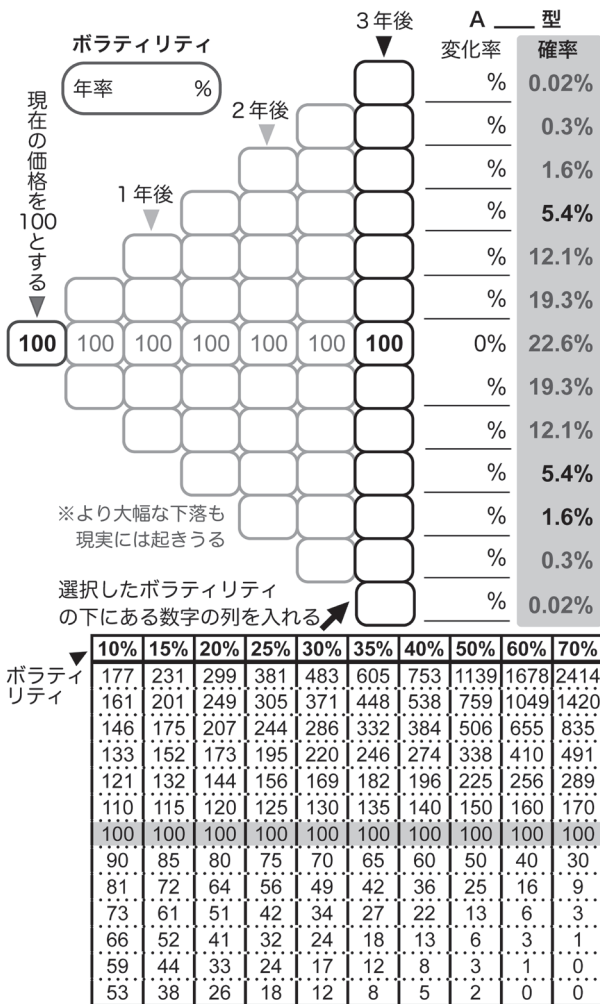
ボラティリティ

年率 %

現在の価格を100とする

1年後

2年後

3年後

A ___ 型

| 変化率 | 確率 |
|---|---|
| % | 0.02% |
| % | 0.3% |
| % | 1.6% |
| % | 5.4% |
| % | 12.1% |
| % | 19.3% |
| 0% | 22.6% |
| % | 19.3% |
| % | 12.1% |
| % | 5.4% |
| % | 1.6% |
| % | 0.3% |
| % | 0.02% |

100 100 100 100 100 100 100 100

※より大幅な下落も現実には起きうる

選択したボラティリティの下にある数字の列を入れる

ボラティリティ

| 10% | 15% | 20% | 25% | 30% | 35% | 40% | 50% | 60% | 70% |
|---|---|---|---|---|---|---|---|---|---|
| 177 | 231 | 299 | 381 | 483 | 605 | 753 | 1139 | 1678 | 2414 |
| 161 | 201 | 249 | 305 | 371 | 448 | 538 | 759 | 1049 | 1420 |
| 146 | 175 | 207 | 244 | 286 | 332 | 384 | 506 | 655 | 835 |
| 133 | 152 | 173 | 195 | 220 | 246 | 274 | 338 | 410 | 491 |
| 121 | 132 | 144 | 156 | 169 | 182 | 196 | 225 | 256 | 289 |
| 110 | 115 | 120 | 125 | 130 | 135 | 140 | 150 | 160 | 170 |
| 100 | 100 | 100 | 100 | 100 | 100 | 100 | 100 | 100 | 100 |
| 90 | 85 | 80 | 75 | 70 | 65 | 60 | 50 | 40 | 30 |
| 81 | 72 | 64 | 56 | 49 | 42 | 36 | 25 | 16 | 9 |
| 73 | 61 | 51 | 42 | 34 | 27 | 22 | 13 | 6 | 3 |
| 66 | 52 | 41 | 32 | 24 | 18 | 13 | 6 | 3 | 1 |
| 59 | 44 | 33 | 24 | 17 | 12 | 8 | 3 | 1 | 0 |
| 53 | 38 | 26 | 18 | 12 | 8 | 5 | 2 | 0 | 0 |